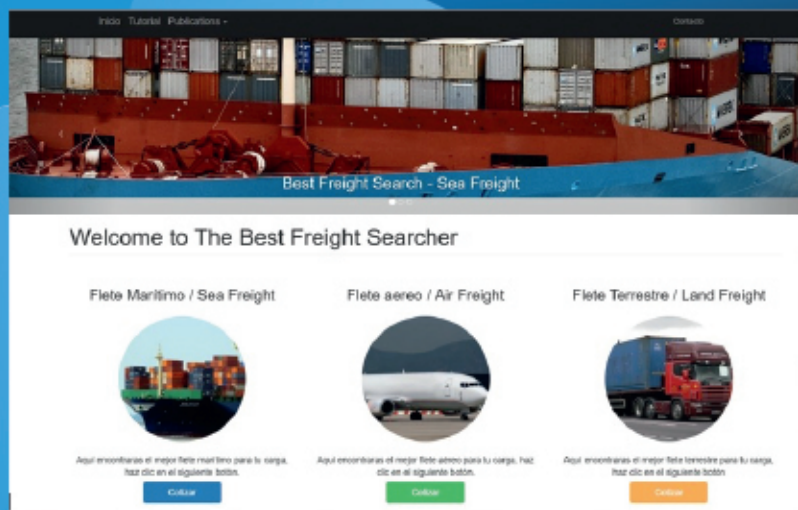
Inicio Tutorial Publications ▾

Contacto

Best Freight Search - Sea Freight

Welcome to The Best Freight Searcher

Flete Maritimo / Sea Freight

Aqui encontraras el mejor flete maritimo para tu carga, haz clic en el siguiente botón.

Cotizar

Flete aereo / Air Freight

Aqui encontraras el mejor flete aereo para tu carga, haz clic en el siguiente botón.

Cotizar

Flete Terrestre / Land Freight

Aqui encontraras el mejor flete terrestre para tu carga, haz clic en el siguiente botón.

Cotizar